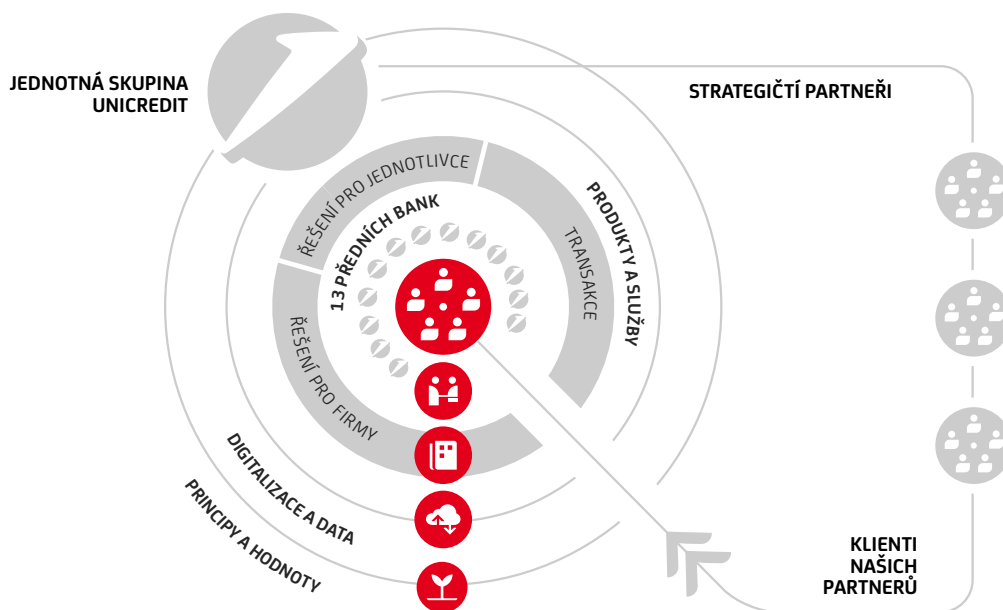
JEDNOTNÁ SKUPINA UNICREDIT

STRATEGIČTÍ PARTNEŘI

ŘEŠENÍ PRO JEDNOTLIVCE

PRODUKTY A SLUŽBY

13 PŘEDNÍCH BANK

TRANSAKCE

ŘEŠENÍ PRO FIRMY

DIGITALIZACE A DATA

PRINCIPY A HODNOTY

KLIENTI NAŠICH PARTNERŮ